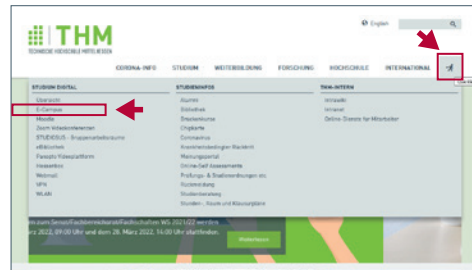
THM
TECHNISCHE HOCHSCHULE MITTELHESSEN

English

CORONA-INFO STUDIUM WEITERBILDUNG FORSCHUNG HOCHSCHULE INTERNATIONAL

STUDIUM DIGITAL
Übersicht
E-Campus
Moodle
Zoom Videokonferenzen
STUDIESUS - Gruppenarbeitsräume
eBibliothek
Panopto Videoplattform
nessaebox
Webmail
VPN
WLAN

STUDIENINFOS
Alumni
Bibliothek
Bewerbung
Chipkarte
Coronavirus
Krankheitsbedingter Rücktritt
Meldungsportal
Online-Self Assessments
Prüfungs- & Studienordnungen etc.
Rückmeldung
Studienberatung
Stunden-, Raum- und Klausurpläne

THM-INTERN
Intrawiki
Intranet
Online-Dienste für Mitarbeiter

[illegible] WS 2021/22 werden
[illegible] 2022, 09:00 Uhr und dem 28. März 2022, 14:00 Uhr stattfinden.

Weiterlesen